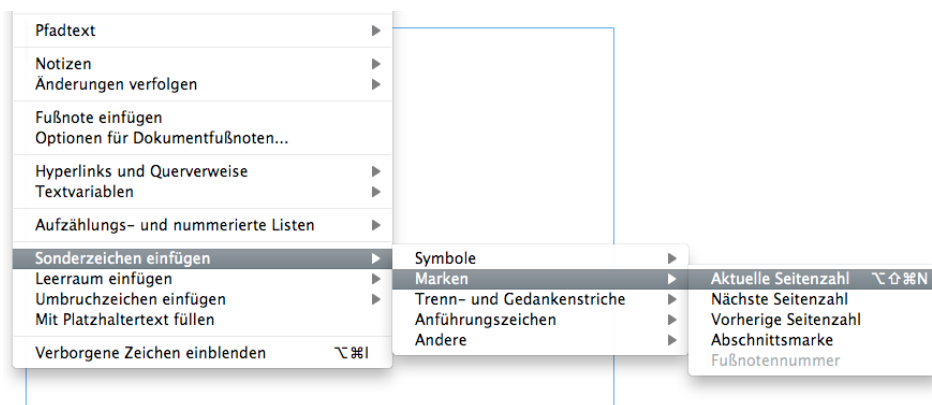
Pfadtext
Notizen
Änderungen verfolgen
Fußnote einfügen
Optionen für Dokumentfußnoten...
Hyperlinks und Querverweise
Textvariablen
Aufzählungs- und nummerierte Listen
Sonderzeichen einfügen
Leerraum einfügen
Umbruchzeichen einfügen
Mit Platzhaltertext füllen
Verborgene Zeichen einblenden ⌥⌘I

Symbole
Marken
Trenn- und Gedankenstriche
Anführungszeichen
Andere

Aktuelle Seitenzahl ⌥⇧⌘N
Nächste Seitenzahl
Vorherige Seitenzahl
Abschnittsmarke
Fußnotennummer